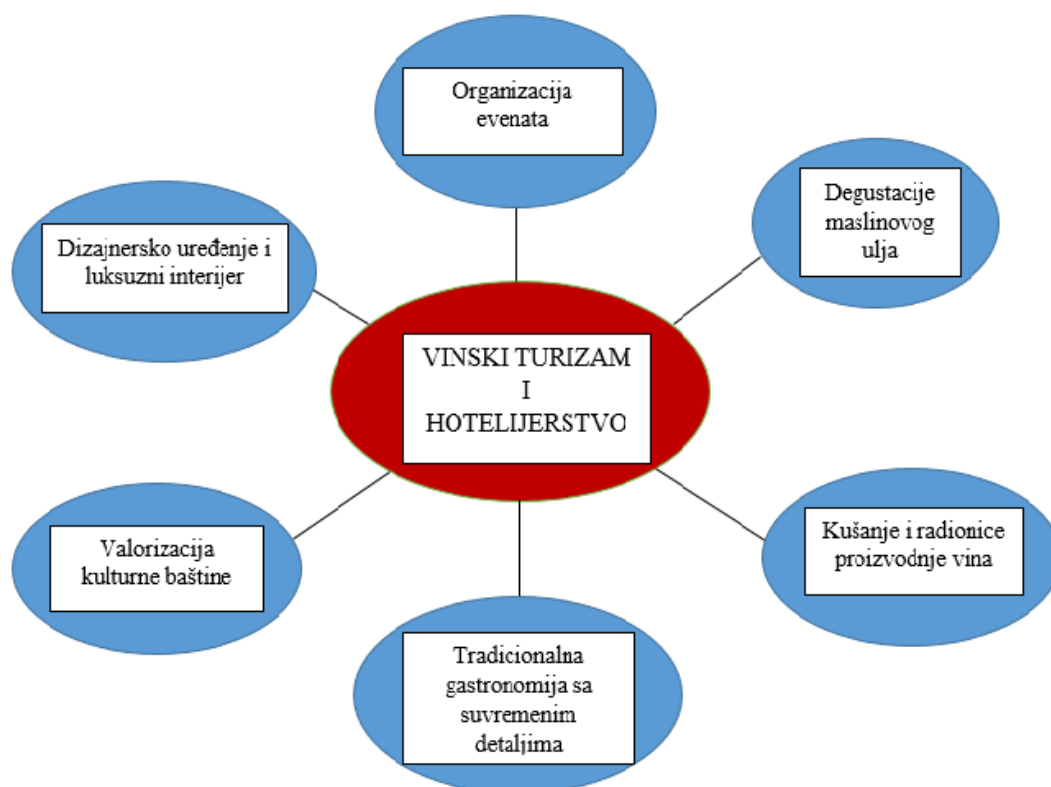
Organizacija evenata

Degustacije maslinovog ulja

Dizajnersko uređenje i luksuzni interijer

VINSKI TURIZAM I HOTELIJERSTVO

Valorizacija kulturne baštine

Kušanje i radionice proizvodnje vina

Tradicionalna gastronomija sa suvremenim detaljima